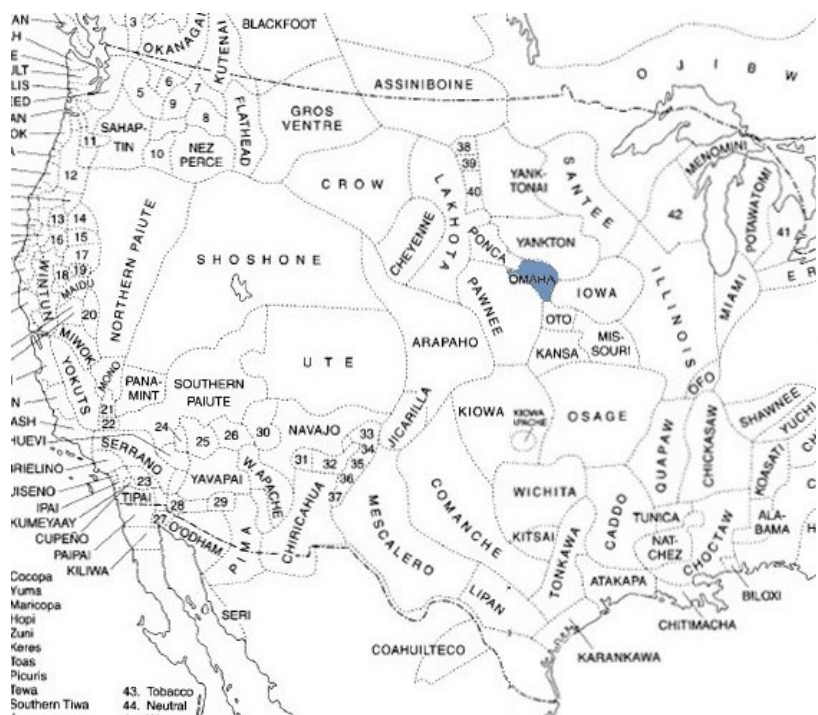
AN
H
LT
LIS
ED
AN
OK
BLACKFOOT
OKANAGAI
KUTENAI
5 6 7 9
FLATHEAD
8
ASSINIBOINE
O J I B W
SAHAP-TIN
11
10
NEZ PERCE
GROS VENTRE
38
39
40
YANK-TONAI
SANTEE
MENOMINI
POTAWATOMI
42
41
12
CROW
LAKHOTA
CHEYENNE
PONCA
YANKTON
13 14
16 15
17
18 19
MAIDU
20
WINTUN
NORTHERN PAIUTE
SHOSHONE
OMAHA
IOWA
ILLINOIS
MIAMI
E R
PAWNEE
OTO
MIWOK
YOKUTS
MONO
ARAPAHO
KANSA
MIS-SOURI
N
PANA-MINT
SOUTHERN PAIUTE
UTE
OFO
SHAWNEE
YUCHI
ASH
HUEVI
21
22
24
25
26
30
NAVAJO
33
34
JICARILLA
KIOWA
KIOWA APACHE
OSAGE
QUAPAW
CHICKASAW
RIELINO
SERRANO
YAVAPAI
W. APACHE
31
32
35
36
ISENO
23
TIPAI
28
29
WICHITA
KOASATI
CADDO
KUMEYAAY
IPAI
CUPEÑO
PAIPAI
KILIWA
27
O'ODHAM
PIMA
CHIRICAHUA
37
MESCALERO
COMANCHE
KITSAI
TONKAWA
TUNICA
NAT-CHEZ
CHOCTAW
ALA-BAMA
H
C
ATAKAPA
BILOXI
LIPAN
CHITIMACHA
SERI
COAHUILTECO
KARANKAWA
Cocopa
Yuma
Maricopa
Hopi
Zuni
Keres
Toas
Picuris
Tewa
Southern Tiwa
43. Tobacco
44. Neutral